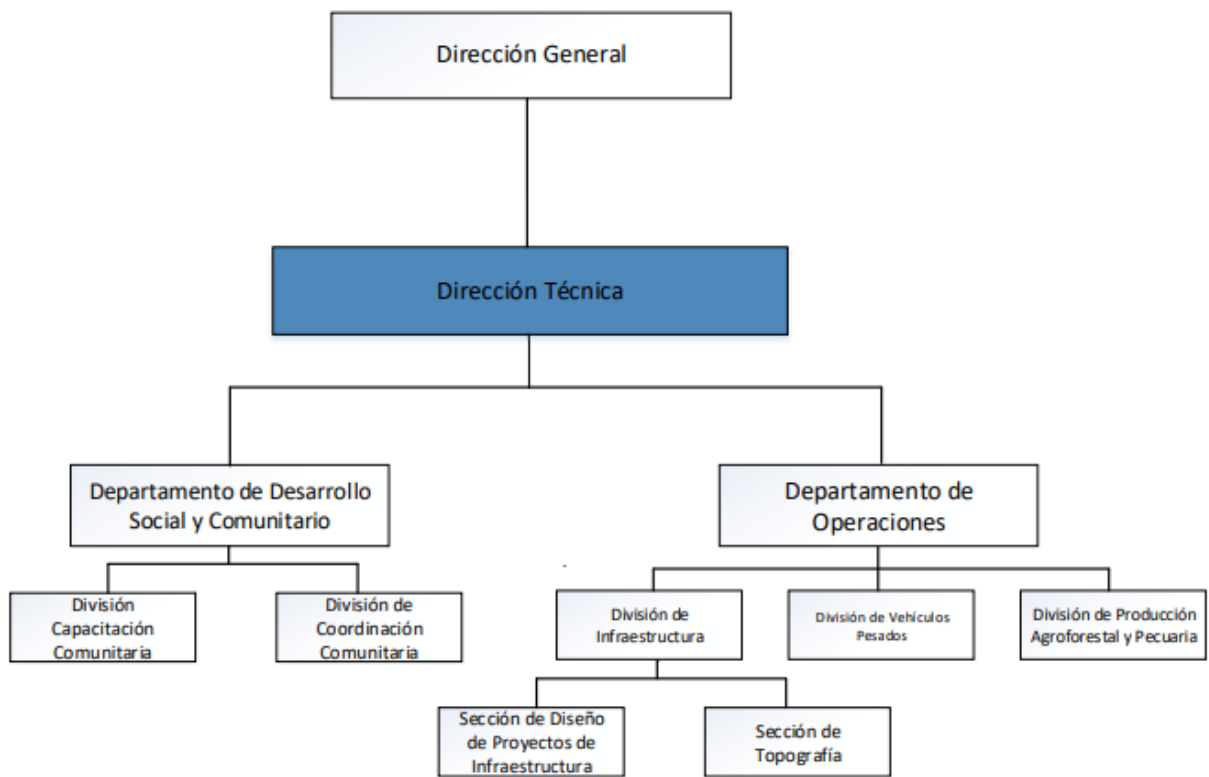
Dirección General

Dirección Técnica

Departamento de Desarrollo Social y Comunitario

Departamento de Operaciones

División Capacitación Comunitaria

División de Coordinación Comunitaria

División de Infraestructura

División de Vehículos Pesados

División de Producción Agroforestal y Pecuaria

Sección de Diseño de Proyectos de Infraestructura

Sección de Topografía